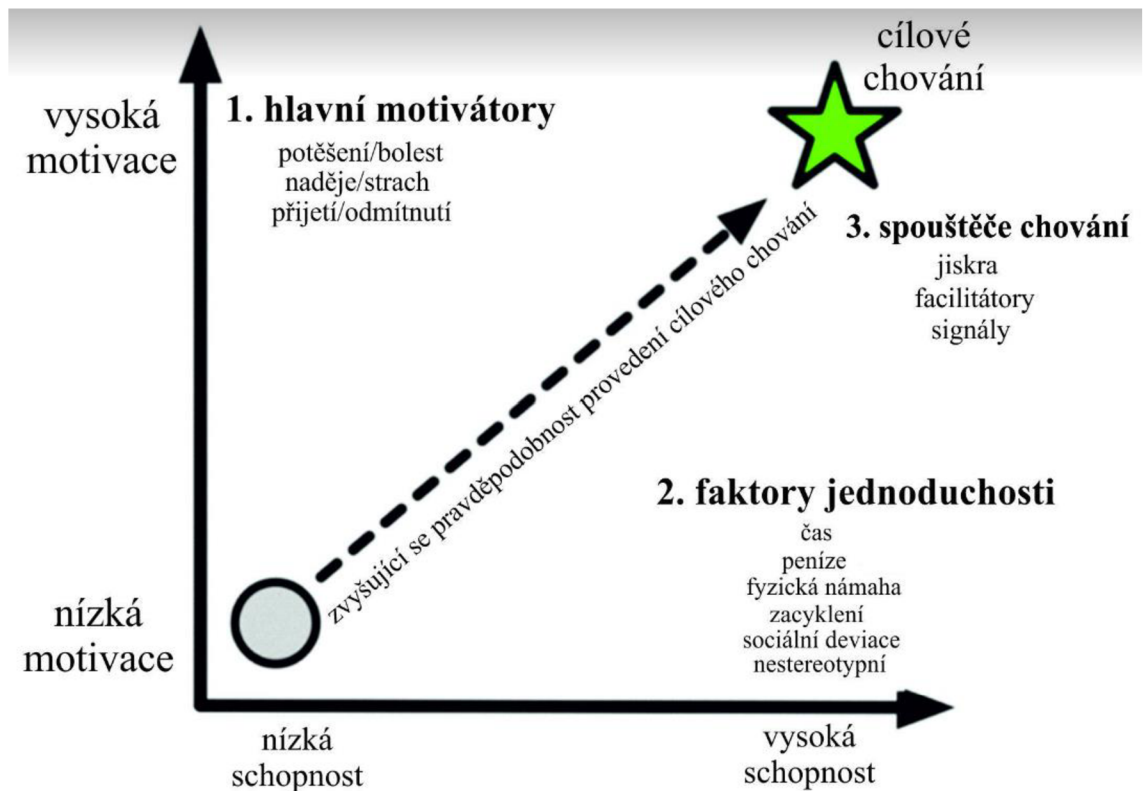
cílové chování

vysoká motivace

1. hlavní motivátory
potěšení/bolest
naděje/strach
přijetí/odmítnutí

3. spouštěče chování
jiskra
facilitátory
signály

zvyšující se pravděpodobnost provedení cílového chování

2. faktory jednoduchosti
čas
peníze
fyzická námaha
zacyklení
sociální deviace
nestereotypní

nízká motivace

nízká schopnost

vysoká schopnost